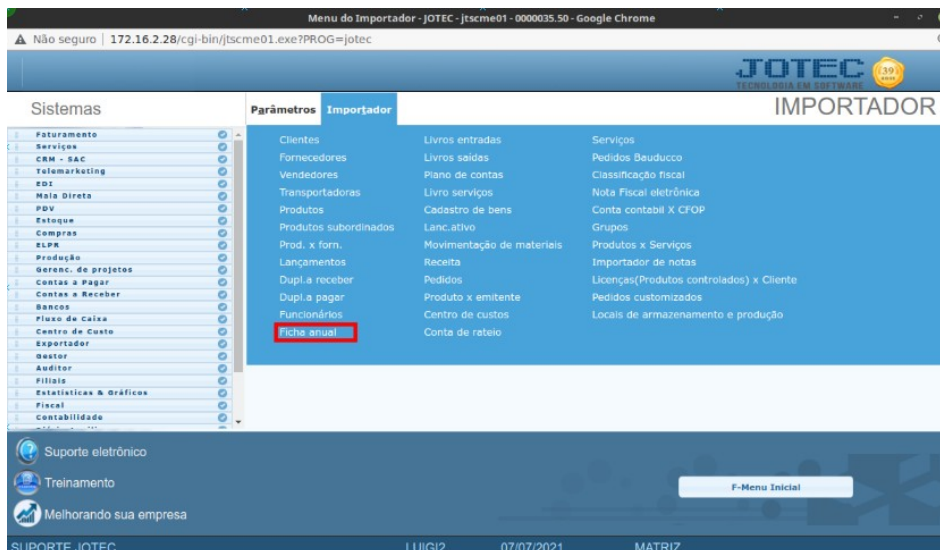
Menu do Importador - JOTEC - jtscme01 - 0000035.50 - Google Chrome

Não seguro | 172.16.2.28/cgi-bin/jtscme01.exe?PROG=jotec

JOTEC
TECNOLOGIA EM SOFTWARE
39

Sistemas

Parâmetros | Importador

IMPORTADOR

Faturamento
Serviços
CRM - SAC
Telemarketing
EDI
Mala Direta
PDV
Estoque
Compras
ELPR
Produção
Gerenc. de projetos
Contas a Pagar
Contas a Receber
Bancos
Fluxo de Caixa
Centro de Custo
Exportador
Gestor
Auditor
Filiais
Estatísticas & Gráficos
Fiscal
Contabilidade

Clientes
Fornecedores
Vendedores
Transportadoras
Produtos
Produtos subordinados
Prod. x forn.
Lançamentos
Dupl.a receber
Dupl.a pagar
Funcionários
Ficha anual

Livros entradas
Livros saídas
Plano de contas
Livro serviços
Cadastro de bens
Lanc.ativo
Movimentação de materiais
Receita
Pedidos
Produto x emitente
Centro de custos
Conta de rateio

Serviços
Pedidos Bauducco
Classificação fiscal
Nota Fiscal eletrônica
Conta contabil X CFOP
Grupos
Produtos x Serviços
Importador de notas
Licenças(Produtos controlados) x Cliente
Pedidos customizados
Locais de armazenamento e produção

Suporte eletrônico
Treinamento
Melhorando sua empresa

F-Menu Inicial

SUPORTE JOTEC | LUIGI2 | 07/07/2021 | MATRIZ